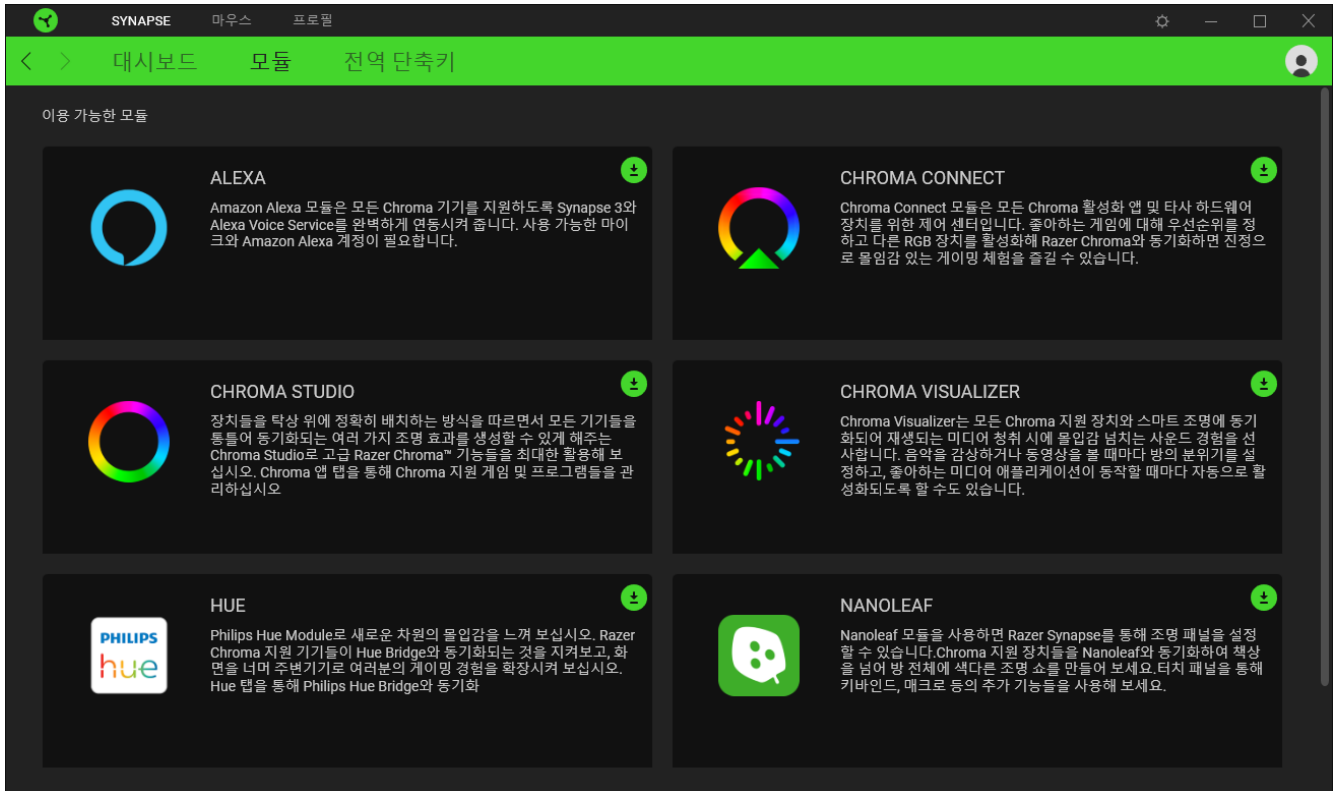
SYNAPSE 마우스 프로필

대시보드 모듈 전역 단축키

이용 가능한 모듈

ALEXA

Amazon Alexa 모듈은 모든 Chroma 기기를 지원하도록 Synapse 3와 Alexa Voice Service를 완벽하게 연동시켜 줍니다. 사용 가능한 마이크와 Amazon Alexa 계정이 필요합니다.

CHROMA CONNECT

Chroma Connect 모듈은 모든 Chroma 활성화 앱 및 타사 하드웨어 장치를 위한 제어 센터입니다. 좋아하는 게임에 대해 우선순위를 정하고 다른 RGB 장치를 활성화해 Razer Chroma와 동기화하면 진정으로 몰입감 있는 게이밍 체험을 즐길 수 있습니다.

CHROMA STUDIO

장치들을 탁상 위에 정확히 배치하는 방식을 따르면서 모든 기기들을 통틀어 동기화되는 여러 가지 조명 효과를 생성할 수 있게 해주는 Chroma Studio로 고급 Razer Chroma™ 기능들을 최대한 활용해 보십시오. Chroma 앱 탭을 통해 Chroma 지원 게임 및 프로그램들을 관리하십시오

CHROMA VISUALIZER

Chroma Visualizer는 모든 Chroma 지원 장치와 스마트 조명에 동기화되어 재생되는 미디어 청취 시에 몰입감 넘치는 사운드 경험을 선사합니다. 음악을 감상하거나 동영상을 볼 때마다 방의 분위기를 설정하고, 좋아하는 미디어 애플리케이션이 동작할 때마다 자동으로 활성화되도록 할 수도 있습니다.

HUE

PHILIPS hue

Philips Hue Module로 새로운 차원의 몰입감을 느껴 보십시오. Razer Chroma 지원 기기들이 Hue Bridge와 동기화되는 것을 지켜보고, 화면을 너머 주변기기로 여러분의 게이밍 경험을 확장시켜 보십시오. Hue 탭을 통해 Philips Hue Bridge와 동기화

NANOLEAF

Nanoleaf 모듈을 사용하면 Razer Synapse를 통해 조명 패널을 설정할 수 있습니다.Chroma 지원 장치들을 Nanoleaf와 동기화하여 책상을 넘어 방 전체에 색다른 조명 쇼를 만들어 보세요.터치 패널을 통해 키바인드, 매크로 등의 추가 기능들을 사용해 보세요.